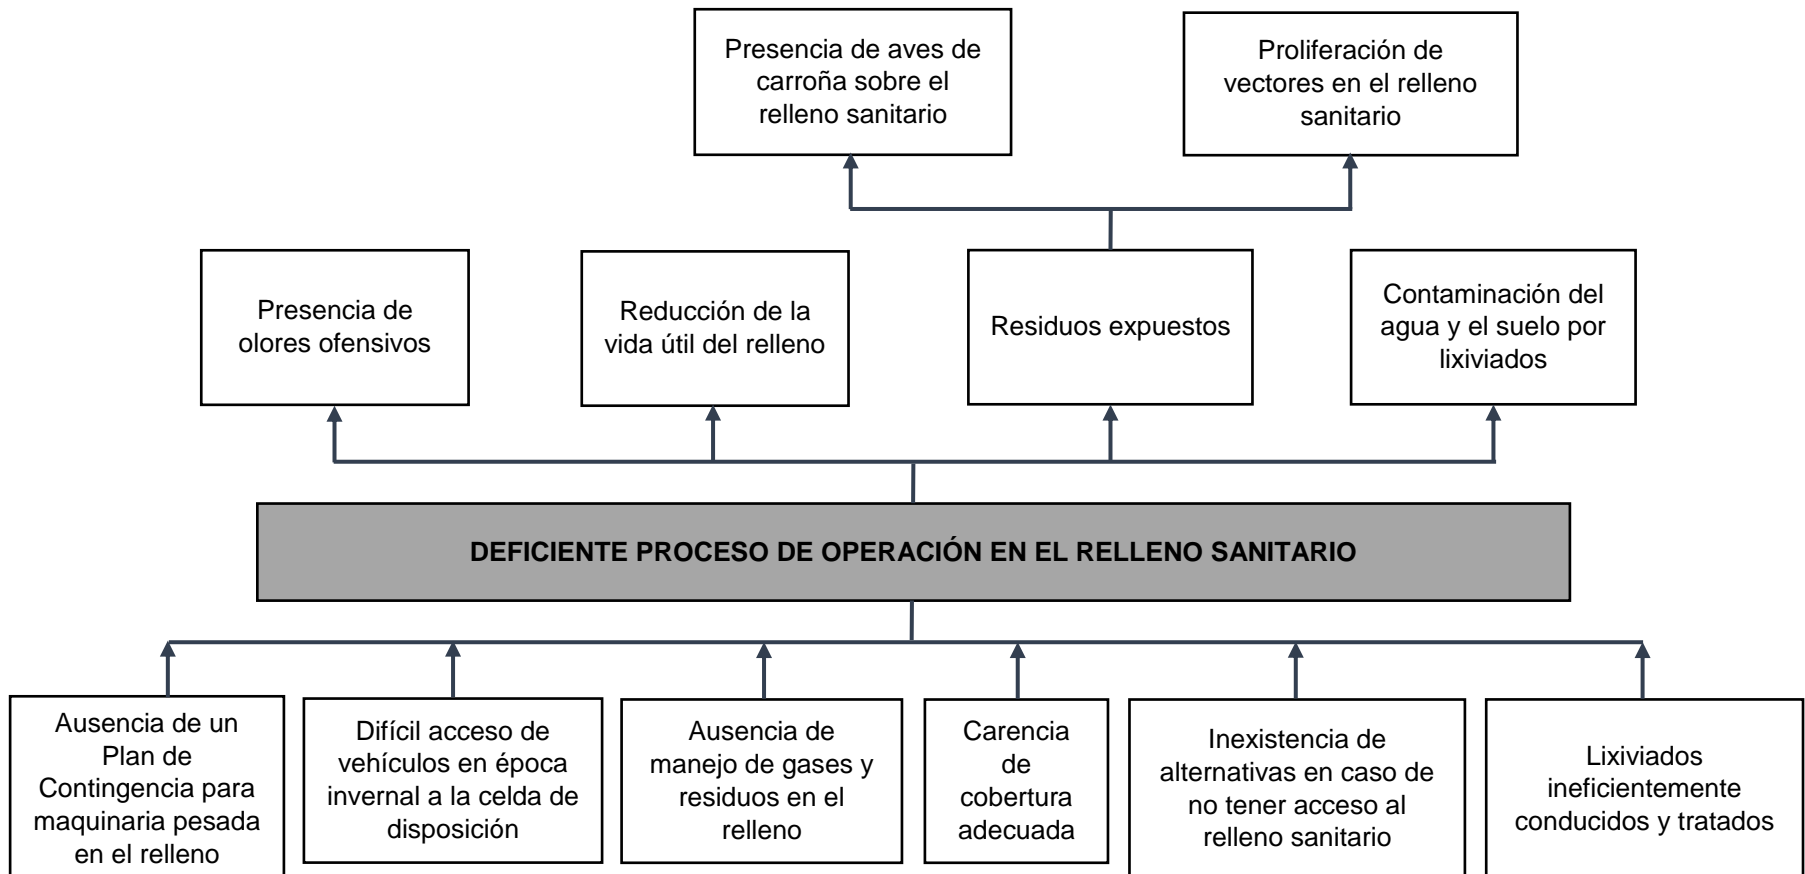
Presencia de aves de carroña sobre el relleno sanitario

Proliferación de vectores en el relleno sanitario

Presencia de olores ofensivos

Reducción de la vida útil del relleno

Residuos expuestos

Contaminación del agua y el suelo por lixiviados

DEFICIENTE PROCESO DE OPERACIÓN EN EL RELLENO SANITARIO

Ausencia de un Plan de Contingencia para maquinaria pesada en el relleno

Difícil acceso de vehículos en época invernal a la celda de disposición

Ausencia de manejo de gases y residuos en el relleno

Carencia de cobertura adecuada

Inexistencia de alternativas en caso de no tener acceso al relleno sanitario

Lixiviados ineficientemente conducidos y tratados